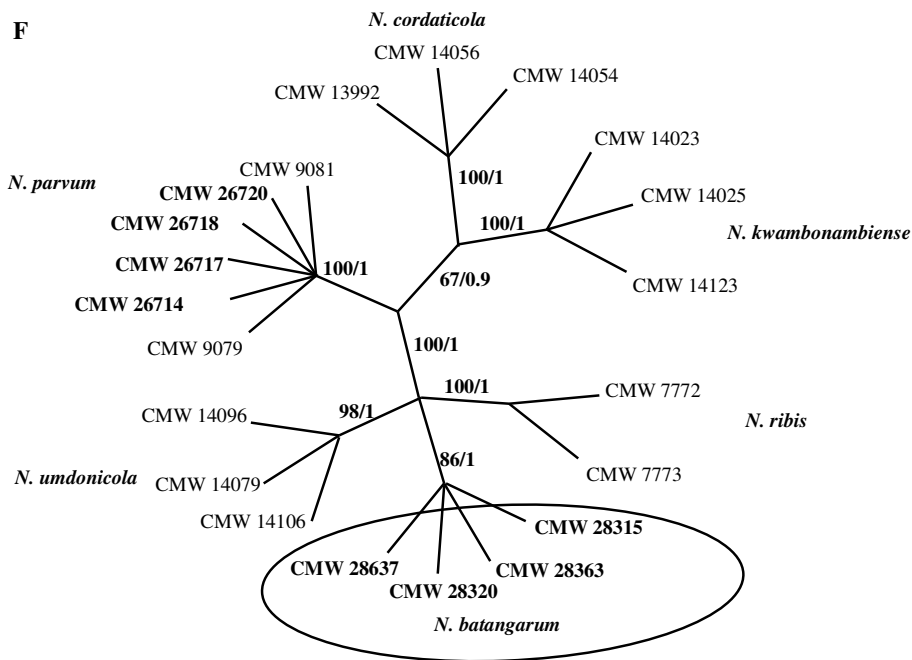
F

N. cordaticola

CMW 14056

CMW 14054

CMW 13992

CMW 14023

100/1

N. parvum

CMW 9081

CMW 26720

CMW 14025

100/1

CMW 26718

N. kwambonambiense

100/1

CMW 26717

67/0.9

CMW 14123

CMW 26714

CMW 9079

100/1

100/1

CMW 7772

CMW 14096

98/1

N. ribis

86/1

N. umdonicola

CMW 14079

CMW 7773

CMW 14106

CMW 28315

CMW 28637

CMW 28363

CMW 28320

N. batangarum